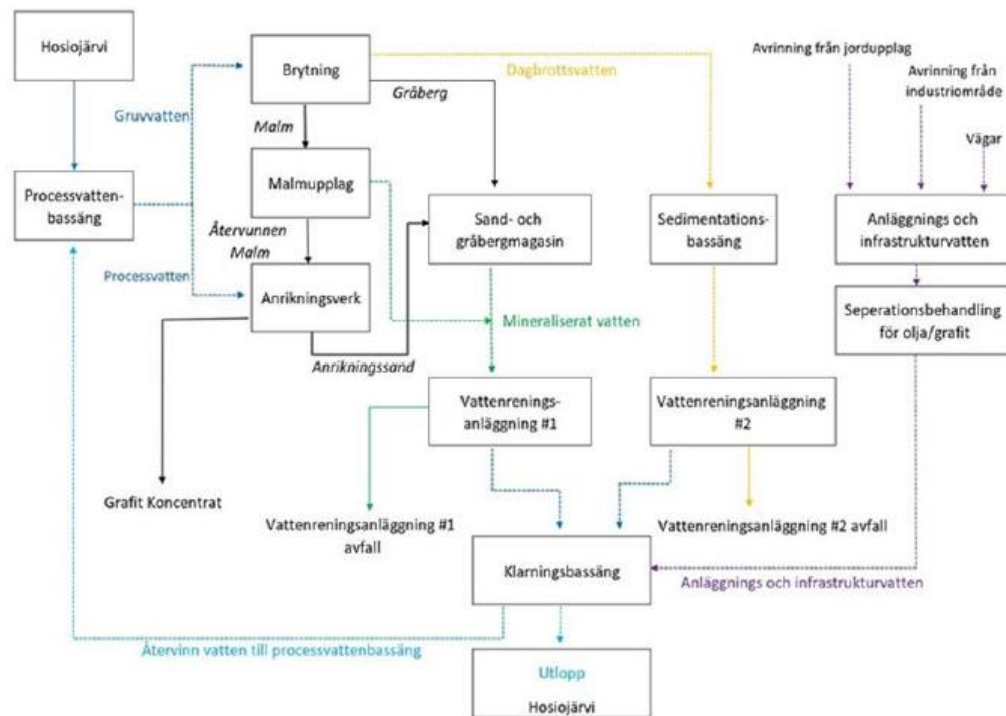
Hosiojärvi

Processvattenbassäng

Gruvvatten

Processvatten

Brytning

Malm

Malmupplag

Återvunnen Malm

Anrikningsverk

Gråberg

Dagbrottsvatten

Sand- och gråbergmagasin

Anrikningssand

Mineraliserat vatten

Sedimentationsbassäng

Avrinning från jordupplag

Avrinning från industriområde

Vägar

Anläggnings och infrastrukturvatten

Seperationsbehandling för olja/grafit

Vattenreningsanläggning #1

Vattenreningsanläggning #2

Grafit Koncentrat

Vattenreningsanläggning #1 avfall

Vattenreningsanläggning #2 avfall

Klarningsbassäng

Anläggnings och infrastrukturvatten

Återvinn vatten till processvattenbassäng

Utlopp

Hosiojärvi